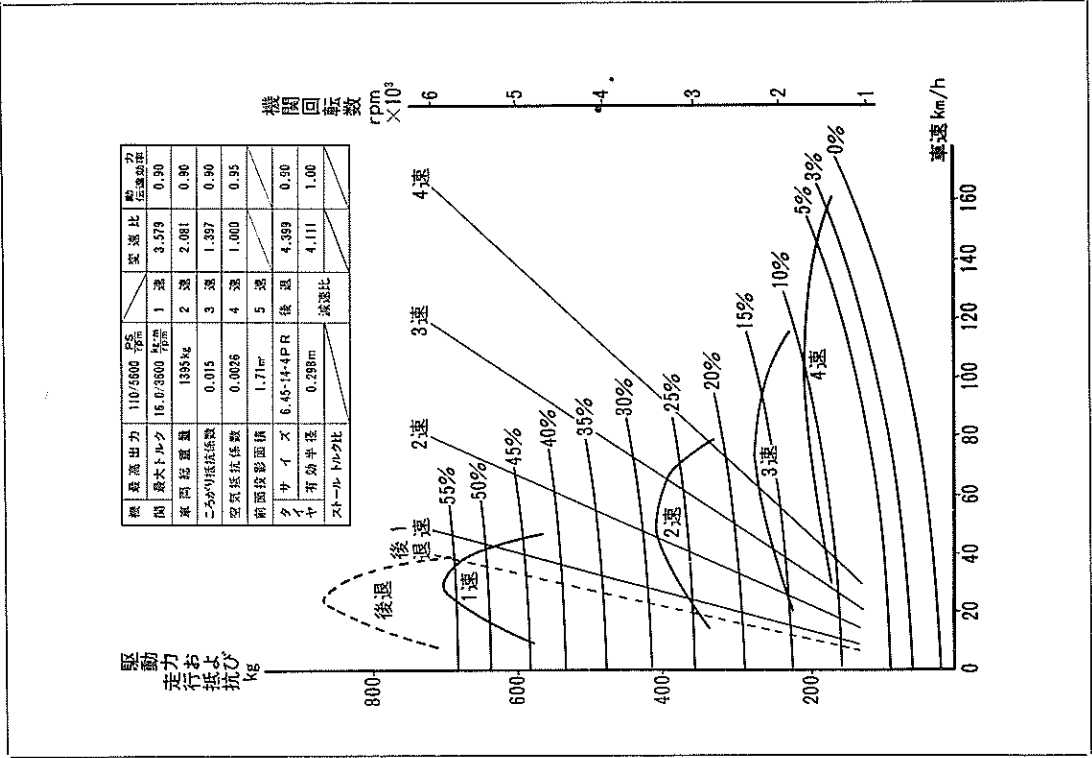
| 機関 | 最高出力 | 110/5600 $\frac{PS}{rpm}$ | | 変速比 | 動力伝達効率 |
|---|---|---|---|---|---|
| | 最大トルク | 16.0/3600 $\frac{kg\cdot m}{rpm}$ | 1速 | 3.579 | 0.90 |
| 車両総重量 | | 1395kg | 2速 | 2.081 | 0.90 |
| ころがり抵抗係数 | | 0.015 | 3速 | 1.397 | 0.90 |
| 空気抵抗係数 | | 0.0026 | 4速 | 1.000 | 0.95 |
| 前面投影面積 | | 1.71m² | 5速 | | |
| タイヤ | サイズ | 6.45-14-4PR | 後退 | 4.399 | 0.90 |
| | 有効半径 | 0.298m | 減速比 | 4.111 | 1.00 |
| ストールトルク比 | | | | | |

機関回転数 rpm ×10³
6
5
4
3
2
1

駆動力 走行抵抗 kg
800
600
400
200
0

車速 km/h
20
40
60
80
100
120
140
160

4速
3速
2速
1速
後退
後退
後1
退速
1速
2速
3速
4速
55%
50%
45%
40%
35%
30%
25%
20%
15%
10%
5%
3%
0%